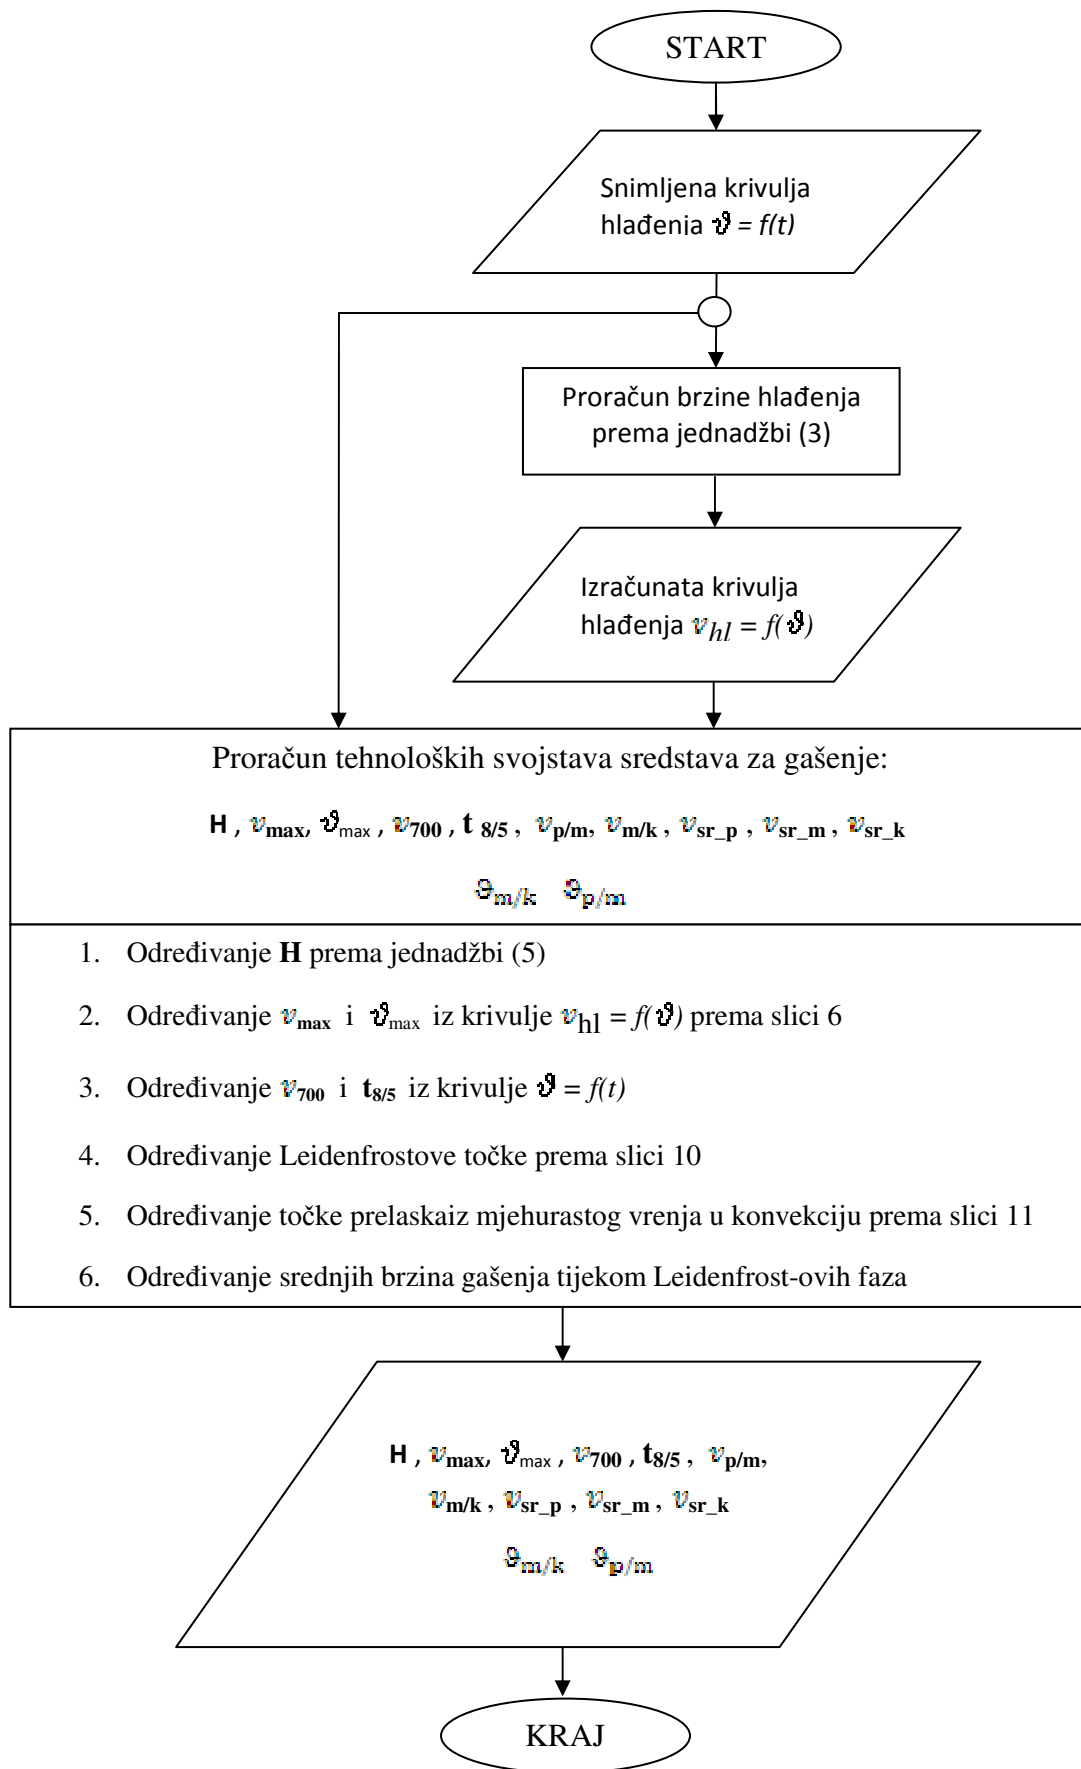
START

Snimljena krivulja hlađenia $\vartheta = f(t)$

Proračun brzine hlađenja prema jednadžbi (3)

Izračunata krivulja hlađenja $v_{hl} = f(\vartheta)$

Proračun tehnoloških svojstava sredstava za gašenje:

H , $v_{max}$, $\vartheta_{max}$ , $v_{700}$ , $t_{8/5}$ , $v_{p/m}$, $v_{m/k}$ , $v_{sr\_p}$ , $v_{sr\_m}$ , $v_{sr\_k}$

$\vartheta_{m/k}$ $\vartheta_{p/m}$

1. Određivanje **H** prema jednadžbi (5)
2. Određivanje $v_{max}$ i $\vartheta_{max}$ iz krivulje $v_{hl} = f(\vartheta)$ prema slici 6
3. Određivanje $v_{700}$ i $t_{8/5}$ iz krivulje $\vartheta = f(t)$
4. Određivanje Leidenfrostove točke prema slici 10
5. Određivanje točke prelaskaiz mjehurastog vrenja u konvekciju prema slici 11
6. Određivanje srednjih brzina gašenja tijekom Leidenfrost-ovih faza

H , $v_{max}$, $\vartheta_{max}$ , $v_{700}$ , $t_{8/5}$ , $v_{p/m}$, $v_{m/k}$ , $v_{sr\_p}$ , $v_{sr\_m}$ , $v_{sr\_k}$

$\vartheta_{m/k}$ $\vartheta_{p/m}$

KRAJ